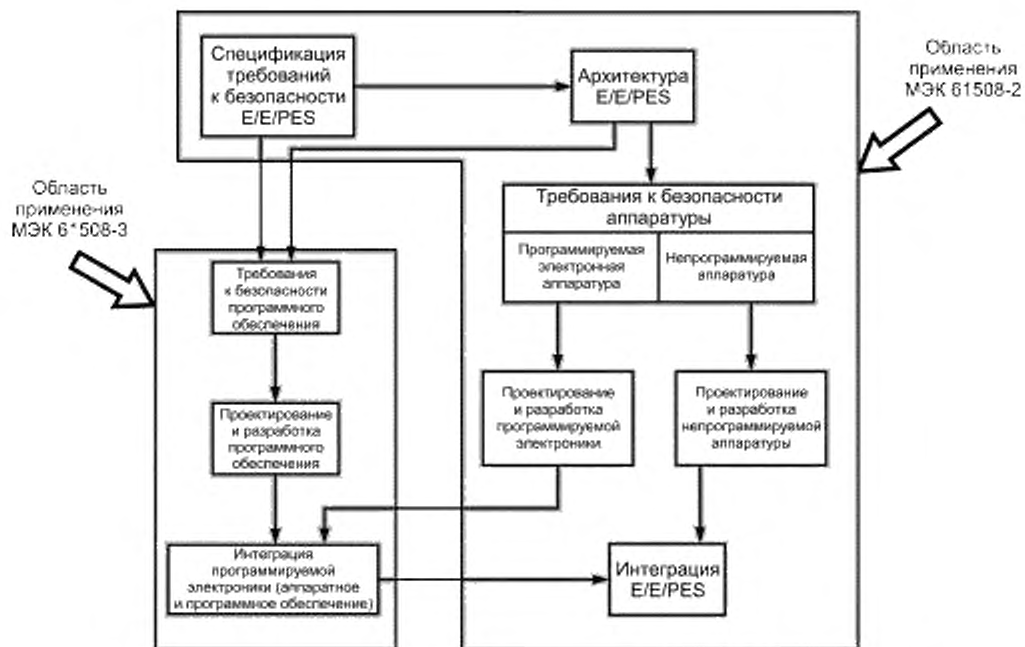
Область применения МЭК 61508-2

Спецификация требований к безопасности E/E/PES

Архитектура E/E/PES

Область применения МЭК 6*508-3

Требования к безопасности аппаратуры

Программируемая электронная аппаратура

Непрограммируемая аппаратура

Требования к безопасности программного обеспечения

Проектирование и разработка программного обеспечения

Проектирование и разработка программируемой электроники

Проектирование и разработка непрограммируемой аппаратуры

Интеграция программируемой электроники (аппаратное и программное обеспечение)

Интеграция E/E/PES